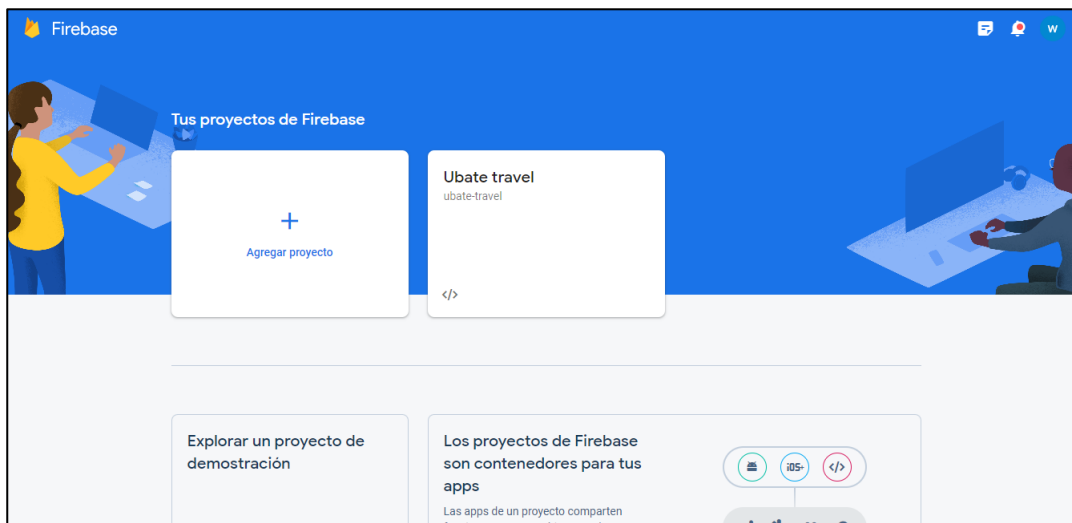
Firebase

W

Tus proyectos de Firebase

+
Agregar proyecto

Ubate travel
ubate-travel

</>

Explorar un proyecto de demostración

Los proyectos de Firebase son contenedores para tus apps

Las apps de un proyecto comparten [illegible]

iOS+

</>